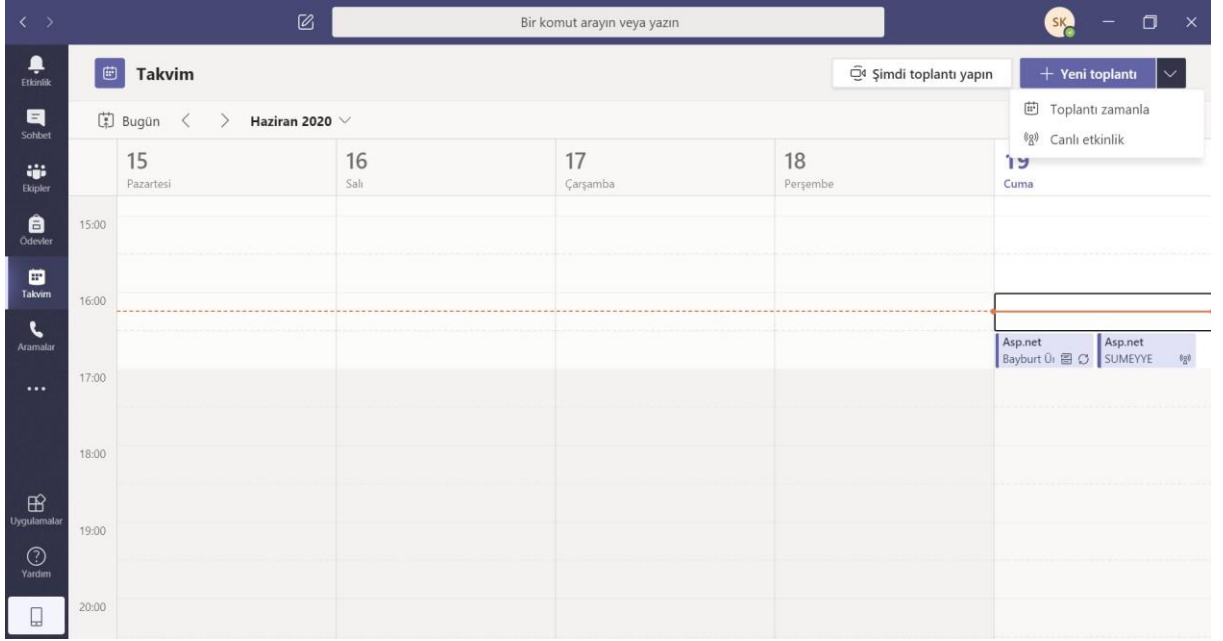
Bir komut arayın veya yazın

SK

Etkinlik
Sohbet
Ekipler
Ödevler
Takvim
Aramalar
...
Uygulamalar
Yardım

Takvim

Şimdi toplantı yapın
+ Yeni toplantı

Toplantı zamanla
Canlı etkinlik

Bugün
Haziran 2020

| | 15 Pazartesi | 16 Salı | 17 Çarşamba | 18 Perşembe | 19 Cuma |
|---|---|---|---|---|---|
| 15:00 | | | | | |
| 16:00 | | | | | Asp.net Bayburt Ü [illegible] / Asp.net SUMEYYE |
| 17:00 | | | | | |
| 18:00 | | | | | |
| 19:00 | | | | | |
| 20:00 | | | | | |